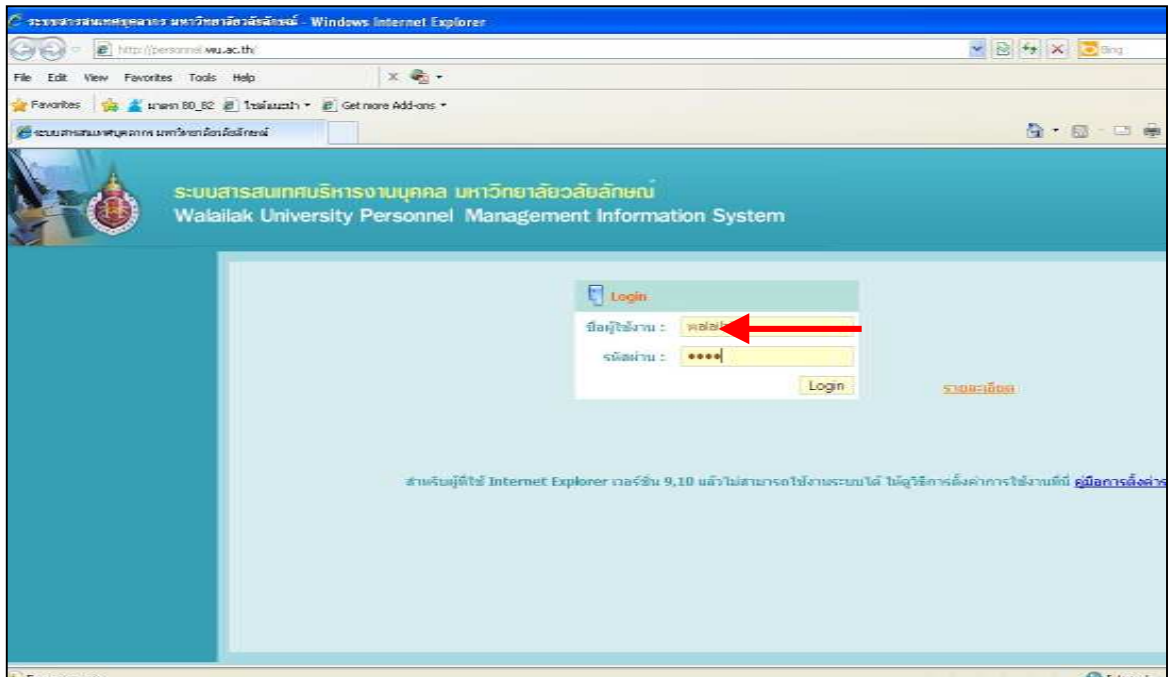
ระบบสารสนเทศบุคลากร มหาวิทยาลัยวลัยลักษณ์ - Windows Internet Explorer

http://personnel.wu.ac.th/

Bing

File Edit View Favorites Tools Help

Favorites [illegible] 80_82 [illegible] Get more Add-ons

ระบบสารสนเทศบุคลากร มหาวิทยาลัยวลัยลักษณ์

ระบบสารสนเทศบริหารงานบุคคล มหาวิทยาลัยวลัยลักษณ์
Walailak University Personnel Management Information System

Login

ชื่อผู้ใช้งาน : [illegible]

รหัสผ่าน : ••••

Login

รายละเอียด

สำหรับผู้ที่ใช้ Internet Explorer เวอร์ชั่น 9,10 แล้วไม่สามารถใช้งานระบบได้ ให้ดูวิธีการตั้งค่าการใช้งานที่นี่ คู่มือการตั้งค่า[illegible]